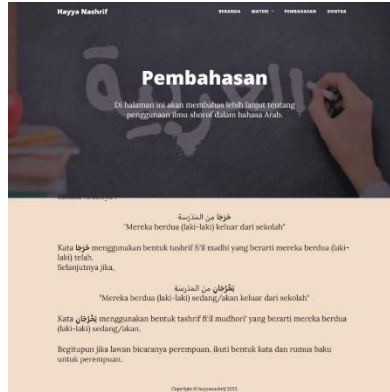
Hayya Nashrif

BERANDA MATERI PEMBAHASAN KONTAK

Pembahasan

Di halaman ini akan membahas lebih lanjut tentang penggunaan ilmu shorof dalam bahasa Arab.

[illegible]

خرجا من المدرسة
"Mereka berdua (laki-laki) keluar dari sekolah"

Kata خرجا menggunakan bentuk tashrif fi'il madhi yang berarti mereka berdua (laki-laki) telah.
Selanjutnya jika,

يخرجان من المدرسة
"Mereka berdua (laki-laki) sedang/akan keluar dari sekolah"

Kata يخرجان menggunakan bentuk tashrif fi'il mudhori' yang berarti mereka berdua (laki-laki) sedang/akan.

Begitupun jika lawan bicaranya perempuan, ikuti bentuk kata dan rumus baku untuk perempuan.

Copyright © hayyanashrif 2023